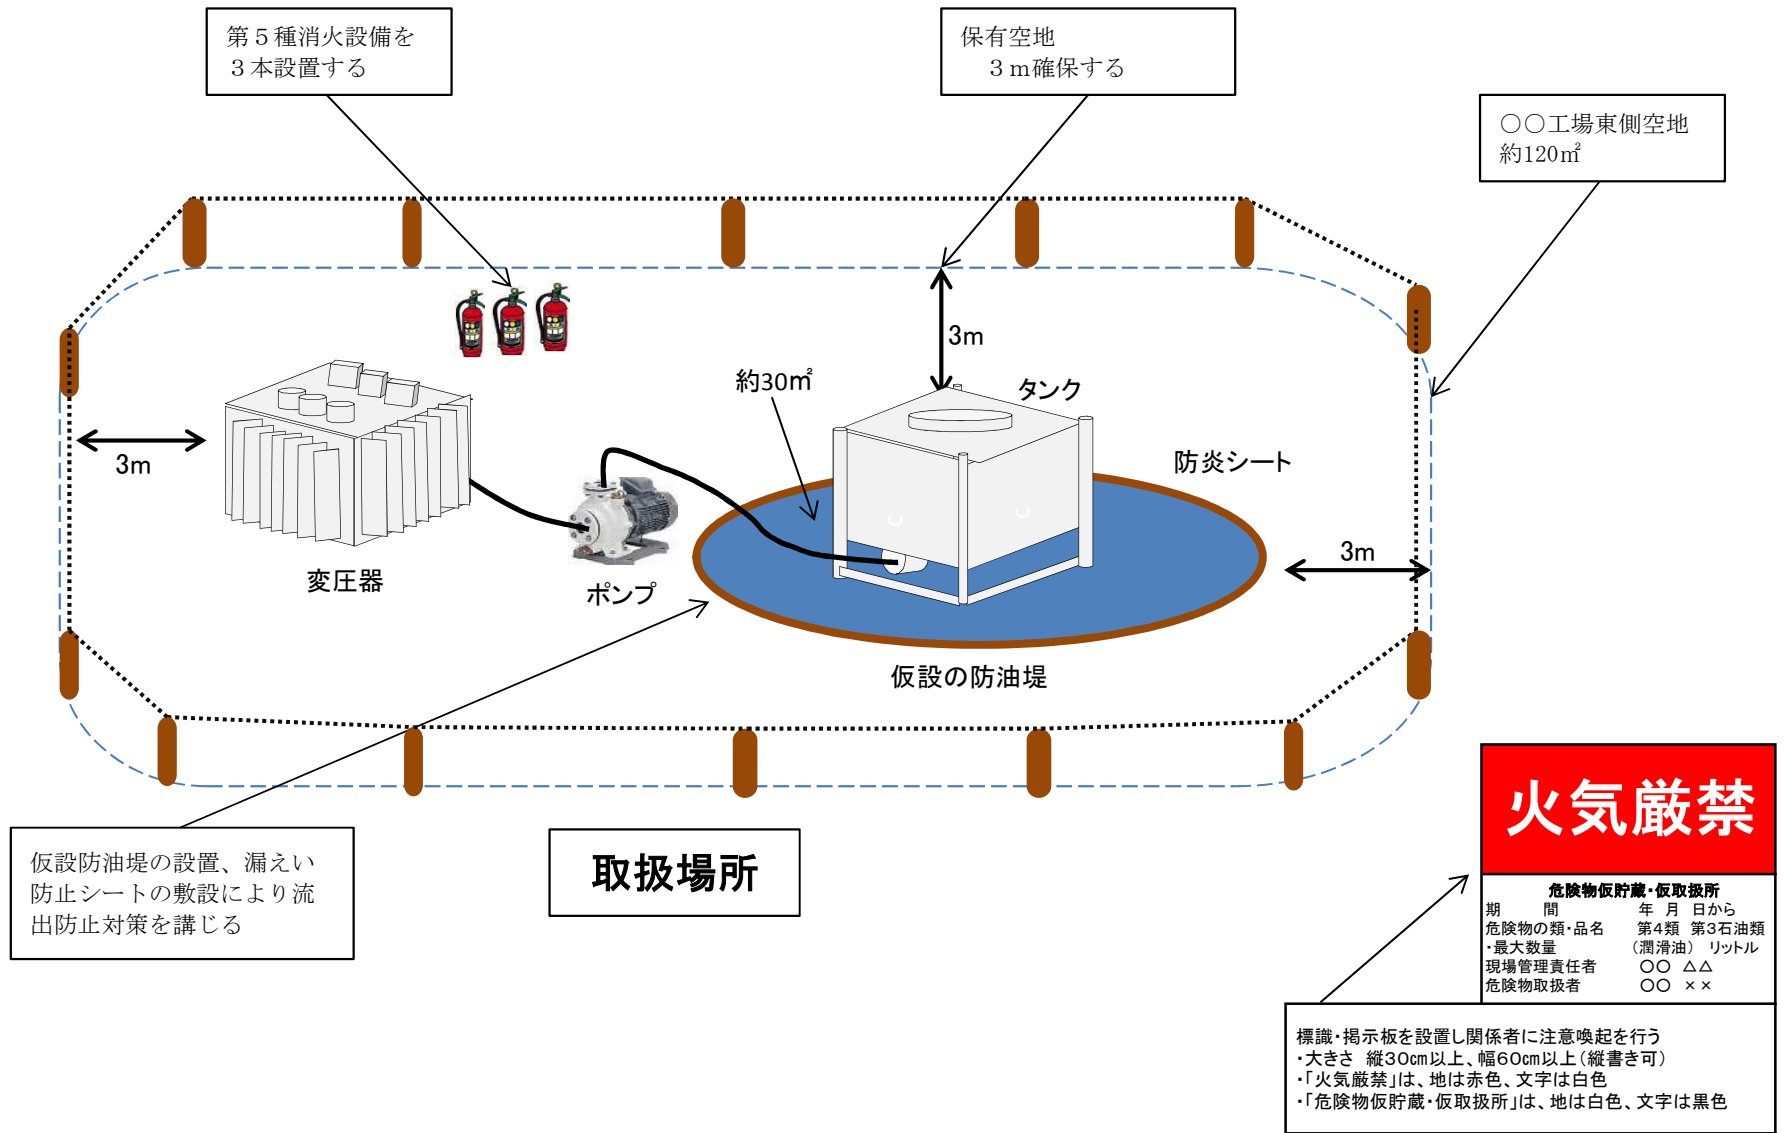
第５種消火設備を
３本設置する

保有空地
３ｍ確保する

〇〇工場東側空地
約120㎡

3m

約30㎡

タンク

防炎シート

3m

変圧器

ポンプ

3m

仮設の防油堤

仮設防油堤の設置、漏えい防止シートの敷設により流出防止対策を講じる

取扱場所

火気厳禁

危険物仮貯蔵・仮取扱所

| | |
|---|---|
| 期　　間 | 年　月　日から |
| 危険物の類・品名 | 第4類　第3石油類 |
| ・最大数量 | （潤滑油）　リットル |
| 現場管理責任者 | 〇〇　△△ |
| 危険物取扱者 | 〇〇　×× |

標識・掲示板を設置し関係者に注意喚起を行う
・大きさ　縦30cm以上、幅60cm以上（縦書き可）
・「火気厳禁」は、地は赤色、文字は白色
・「危険物仮貯蔵・仮取扱所」は、地は白色、文字は黒色